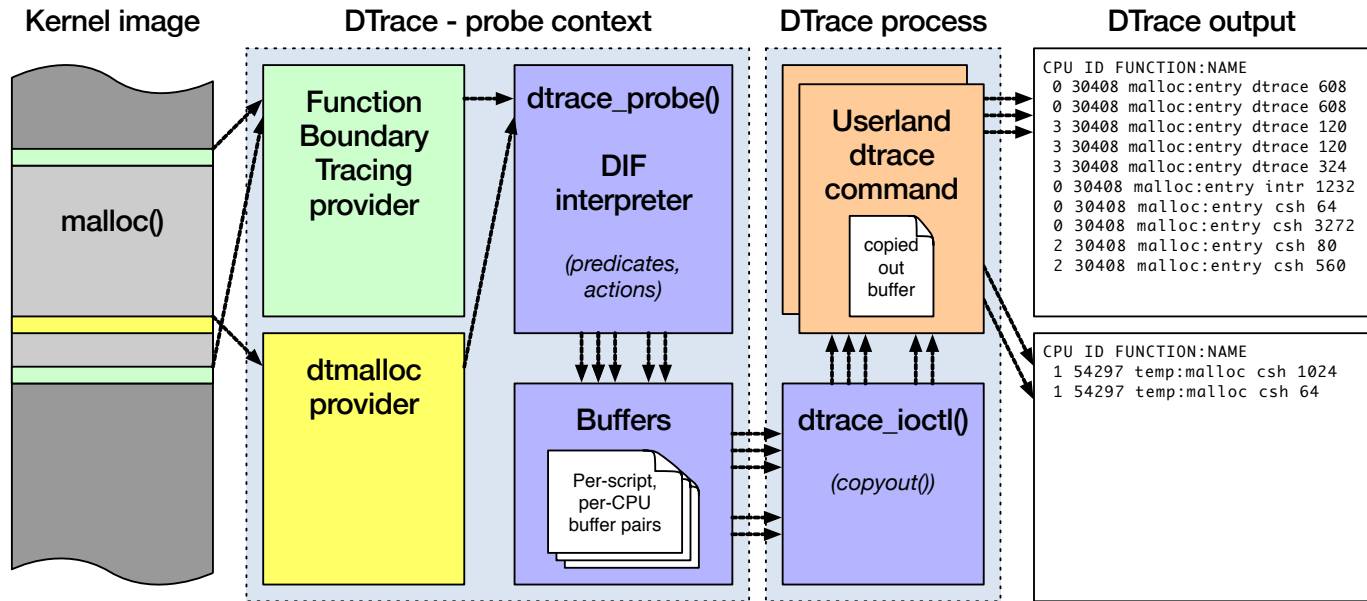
Kernel image

DTrace - probe context

DTrace process

DTrace output

malloc()

Function Boundary Tracing provider

dtmalloc provider

dtrace_probe()

DIF interpreter

(predicates, actions)

Buffers

Per-script, per-CPU buffer pairs

Userland dtrace command

copied out buffer

dtrace_ioctl()

(copyout())

CPU ID FUNCTION:NAME
0 30408 malloc:entry dtrace 608
0 30408 malloc:entry dtrace 608
3 30408 malloc:entry dtrace 120
3 30408 malloc:entry dtrace 120
3 30408 malloc:entry dtrace 324
0 30408 malloc:entry intr 1232
0 30408 malloc:entry csh 64
0 30408 malloc:entry csh 3272
2 30408 malloc:entry csh 80
2 30408 malloc:entry csh 560

CPU ID FUNCTION:NAME
1 54297 temp:malloc csh 1024
1 54297 temp:malloc csh 64